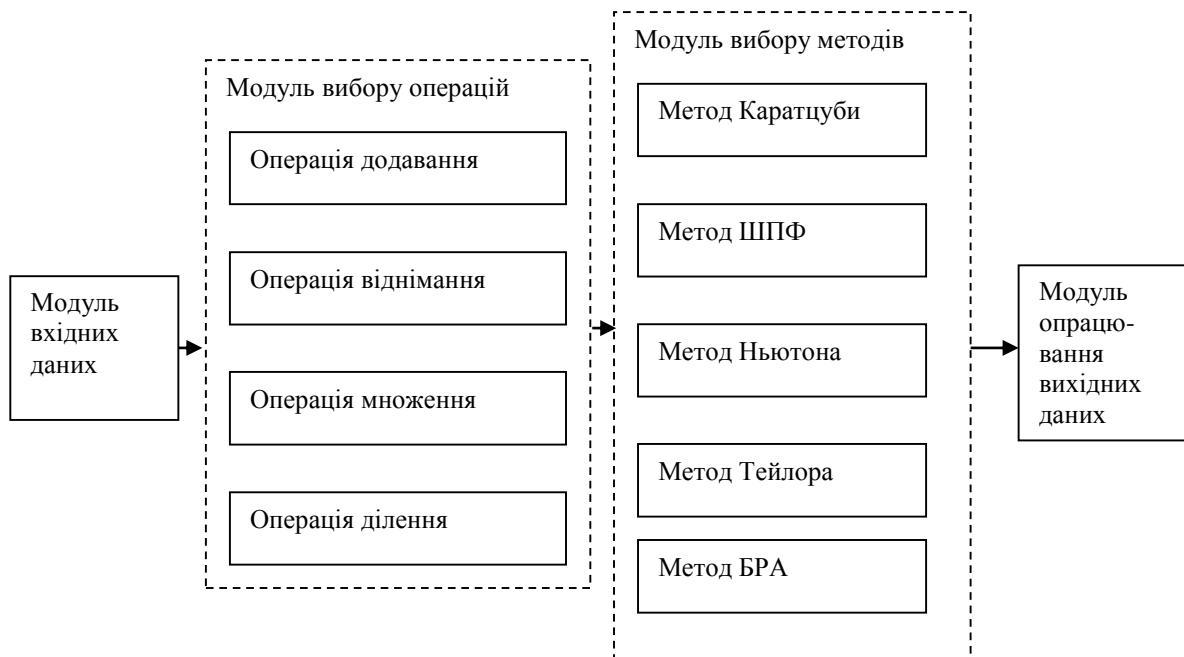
Модуль вхідних даних

Модуль вибору операцій

Операція додавання

Операція віднімання

Операція множення

Операція ділення

Модуль вибору методів

Метод Каратцуби

Метод ШПФ

Метод Ньютона

Метод Тейлора

Метод БРА

Модуль опрацювання вихідних даних